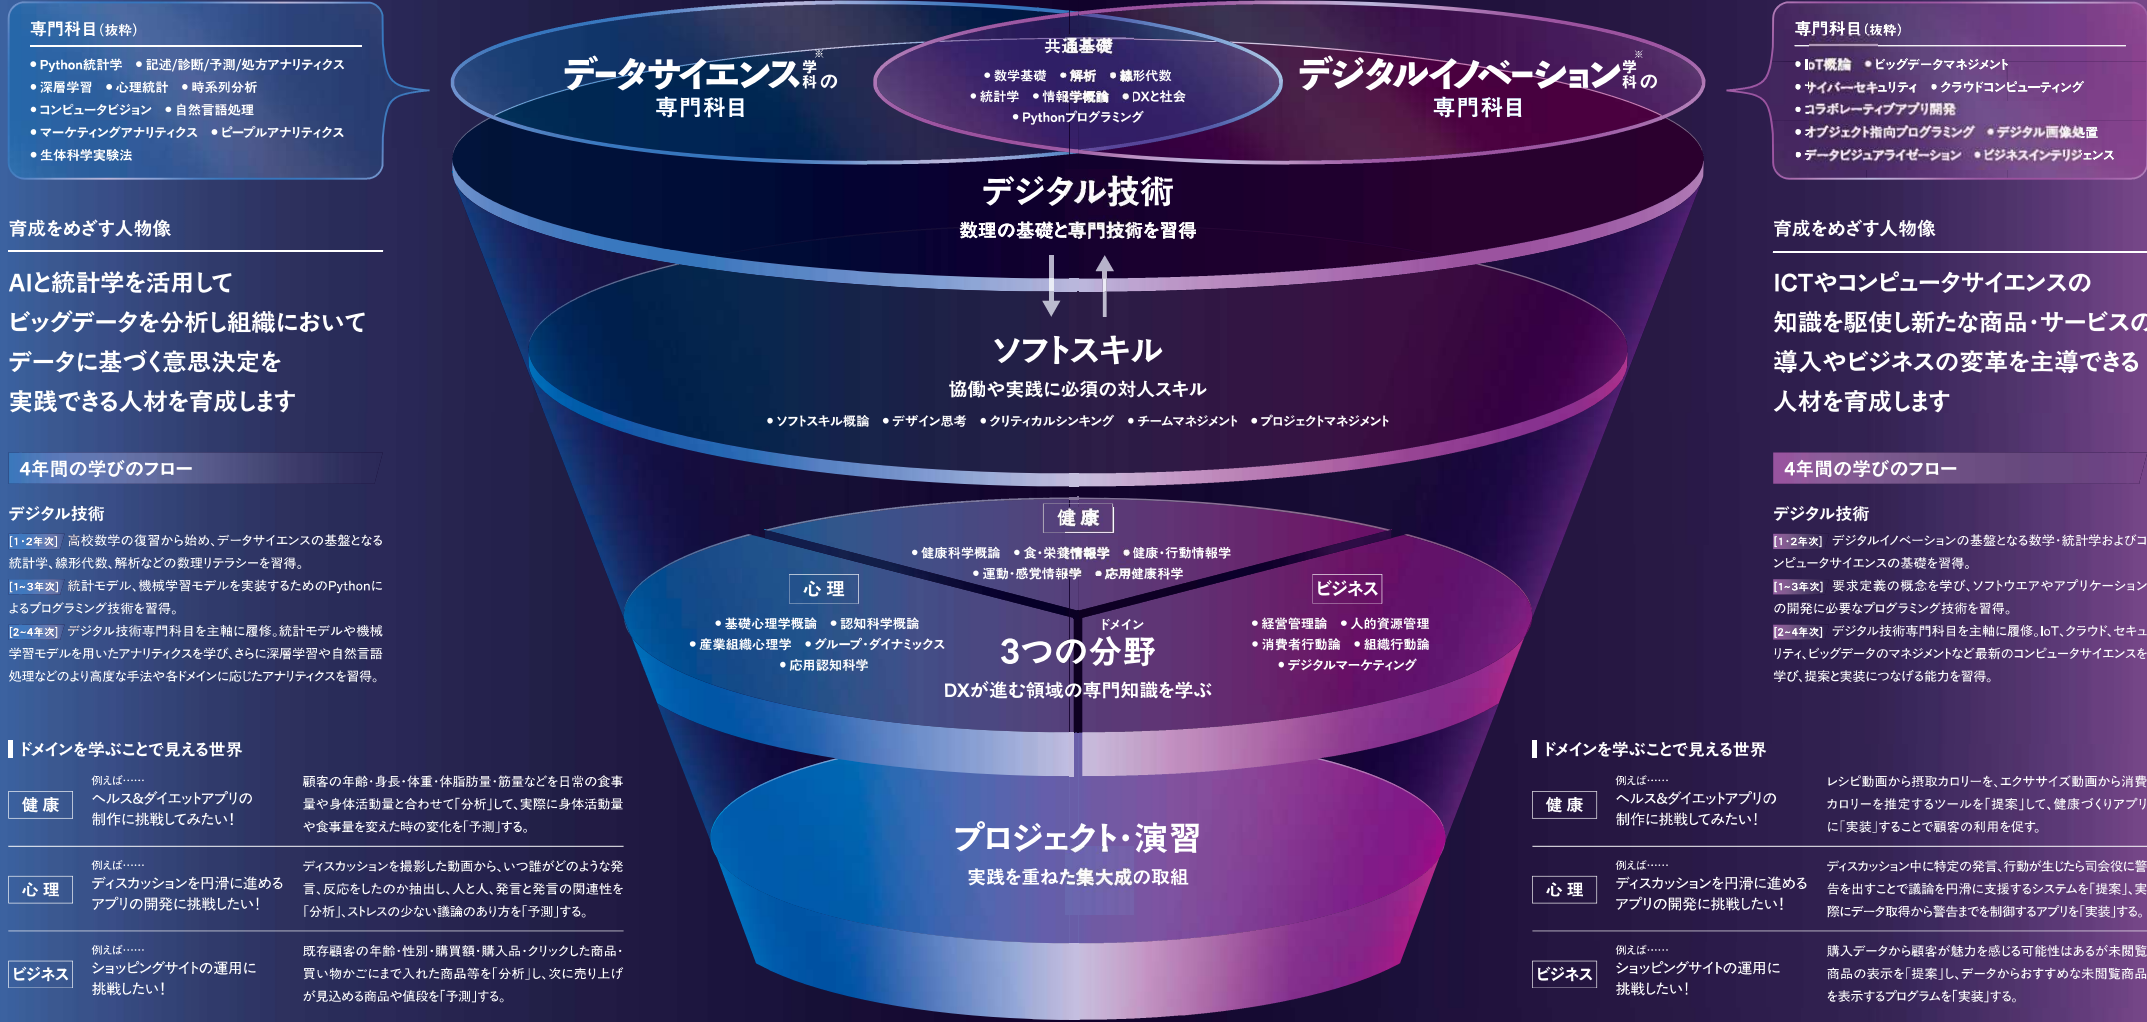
専門科目(抜粋)

• Python統計学 • 記述/診断/予測/処方アナリティクス
• 深層学習 • 心理統計 • 時系列分析
• コンピュータビジョン • 自然言語処理
• マーケティングアナリティクス • ピープルアナリティクス
• 生体科学実験法

育成をめざす人物像

AIと統計学を活用して
ビッグデータを分析し組織において
データに基づく意思決定を
実践できる人材を育成します

4年間の学びのフロー

デジタル技術

[1・2年次] 高校数学の復習から始め、データサイエンスの基盤となる統計学、線形代数、解析などの数理リテラシーを習得。
[1~3年次] 統計モデル、機械学習モデルを実装するためのPythonによるプログラミング技術を習得。
[2~4年次] デジタル技術専門科目を主軸に履修。統計モデルや機械学習モデルを用いたアナリティクスを学び、さらに深層学習や自然言語処理などのより高度な手法や各ドメインに応じたアナリティクスを習得。

ドメインを学ぶことで見える世界

| | | |
|---|---|---|
| 健康 | 例えば…… ヘルス&ダイエットアプリの制作に挑戦してみたい! | 顧客の年齢・身長・体重・体脂肪量・筋量などを日常の食事量や身体活動量と合わせて「分析」して、実際に身体活動量や食事量を変えた時の変化を「予測」する。 |
| 心理 | 例えば…… ディスカッションを円滑に進めるアプリの開発に挑戦したい! | ディスカッションを撮影した動画から、いつ誰がどのような発言、反応をしたのか抽出し、人と人、発言と発言の関連性を「分析」、ストレスの少ない議論のあり方を「予測」する。 |
| ビジネス | 例えば…… ショッピングサイトの運用に挑戦したい! | 既存顧客の年齢・性別・購買額・購入品・クリックした商品・買い物かごにまで入れた商品等を「分析」し、次に売り上げが見込める商品や値段を「予測」する。 |

データサイエンス学科※の専門科目

共通基礎
• 数学基礎 • 解析 • 線形代数
• 統計学 • 情報学概論 • DXと社会
• Pythonプログラミング

デジタルイノベーション学科※の専門科目

デジタル技術
数理の基礎と専門技術を習得

ソフトスキル
協働や実践に必須の対人スキル
• ソフトスキル概論 • デザイン思考 • クリティカルシンキング • チームマネジメント • プロジェクトマネジメント

健康
• 健康科学概論 • 食・栄養情報学 • 健康・行動情報学
• 運動・感覚情報学 • 応用健康科学

心理
• 基礎心理学概論 • 認知科学概論
• 産業組織心理学 • グループ・ダイナミックス
• 応用認知科学

ビジネス
• 経営管理論 • 人的資源管理
• 消費者行動論 • 組織行動論
• デジタルマーケティング

ドメイン
3つの分野
DXが進む領域の専門知識を学ぶ

プロジェクト・演習
実践を重ねた集大成の取組

専門科目(抜粋)

• IoT概論 • ビッグデータマネジメント
• サイバーセキュリティ • クラウドコンピューティング
• コラボレーティブアプリ開発
• オブジェクト指向プログラミング • デジタル画像処理
• データビジュアライゼーション • ビジネスインテリジェンス

育成をめざす人物像

ICTやコンピュータサイエンスの
知識を駆使し新たな商品・サービスの
導入やビジネスの変革を主導できる
人材を育成します

4年間の学びのフロー

デジタル技術

[1・2年次] デジタルイノベーションの基盤となる数学・統計学およびコンピュータサイエンスの基礎を習得。
[1~3年次] 要求定義の概念を学び、ソフトウエアやアプリケーションの開発に必要なプログラミング技術を習得。
[2~4年次] デジタル技術専門科目を主軸に履修。IoT、クラウド、セキュリティ、ビッグデータのマネジメントなど最新のコンピュータサイエンスを学び、提案と実装につなげる能力を習得。

ドメインを学ぶことで見える世界

| | | |
|---|---|---|
| 健康 | 例えば…… ヘルス&ダイエットアプリの制作に挑戦してみたい! | レシピ動画から摂取カロリーを、エクササイズ動画から消費カロリーを推定するツールを「提案」して、健康づくりアプリに「実装」することで顧客の利用を促す。 |
| 心理 | 例えば…… ディスカッションを円滑に進めるアプリの開発に挑戦したい! | ディスカッション中に特定の発言、行動が生じたら司会役に警告を出すことで議論を円滑に支援するシステムを「提案」し、実際にデータ取得から警告までを制御するアプリを「実装」する。 |
| ビジネス | 例えば…… ショッピングサイトの運用に挑戦したい! | 購入データから顧客が魅力を感じる可能性はあるが未閲覧商品の表示を「提案」し、データからおすすめな未閲覧商品を表示するプログラムを「実装」する。 |